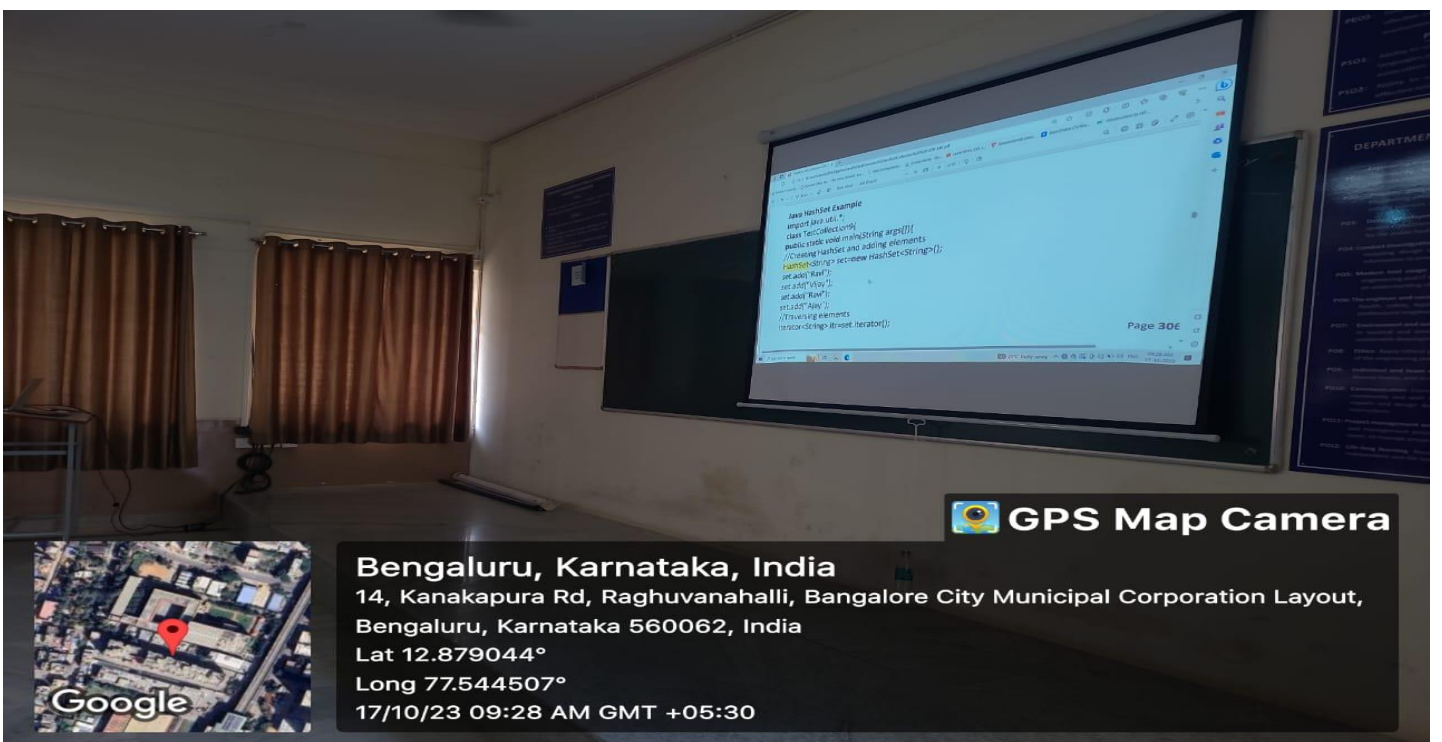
Java HashSet Example
import java.util.*;
class TestCollection9{
public static void main(String args[]){
//Creating HashSet and adding elements
HashSet<String> set=new HashSet<String>();
set.add("Ravi");
set.add("Vijay");
set.add("Ravi");
set.add("Ajay");
//Traversing elements
Iterator<String> itr=set.iterator();

Page 306

GPS Map Camera

Bengaluru, Karnataka, India
14, Kanakapura Rd, Raghuvanahalli, Bangalore City Municipal Corporation Layout, Bengaluru, Karnataka 560062, India
Lat 12.879044°
Long 77.544507°
17/10/23 09:28 AM GMT +05:30

Google